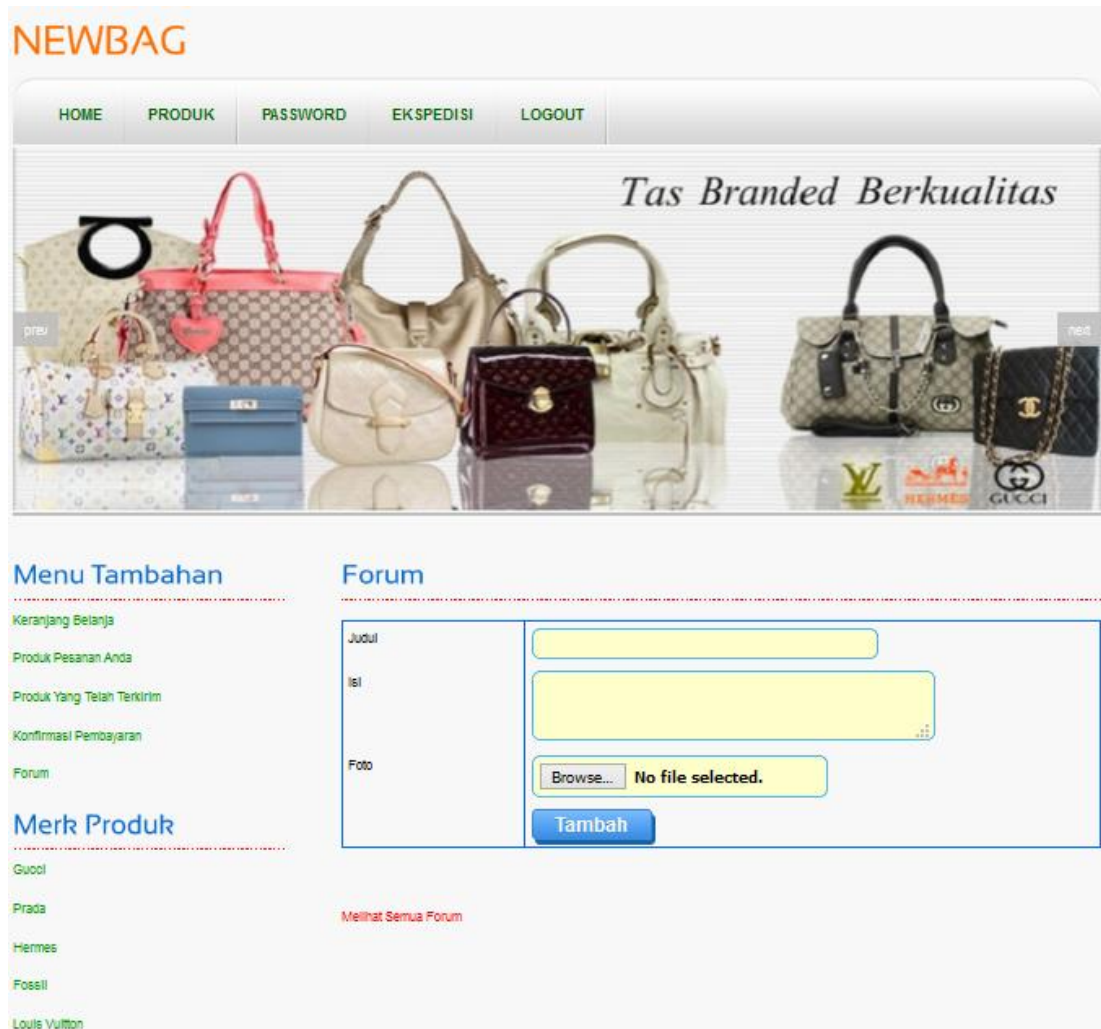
NEWBAG

HOME PRODUK PASSWORD EKSPEDISI LOGOUT

Tas Branded Berkualitas

prev

next

HERMES GUCCI

Menu Tambahan

Keranjang Belanja

Produk Pesanan Anda

Produk Yang Telah Terkirim

Konfirmasi Pembayaran

Forum

Merk Produk

Gucci

Prada

Hermes

Fossil

Louis Vuitton

Forum

| Judul | |
|---|---|
| Isi | |
| Foto | Browse... No file selected. |
| | Tambah |

Melihat Semua Forum